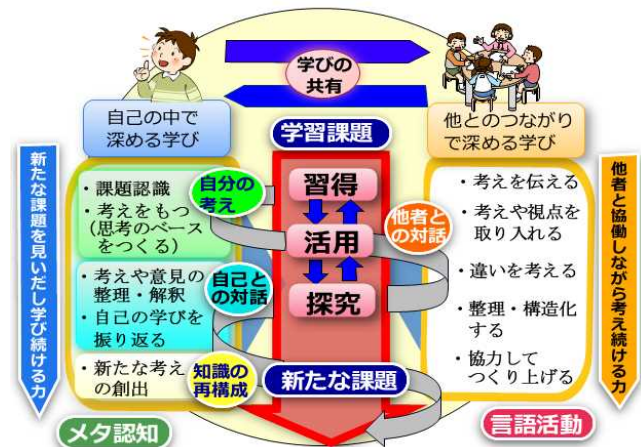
学びの共有

自己の中で深める学び

学習課題

他とのつながりで深める学び

新たな課題を見いだし学び続ける力

・課題認識
・考えをもつ（思考のベースをつくる）

自分の考え

習得

活用

探究

他者との対話

・考えや意見の整理・解釈
・自己の学びを振り返る

自己との対話

・新たな考えの創出

知識の再構成

新たな課題

・考えを伝える
・考えや視点を取り入れる
・違いを考える
・整理・構造化する
・協力してつくり上げる

他者と協働しながら考え続ける力

メタ認知

言語活動